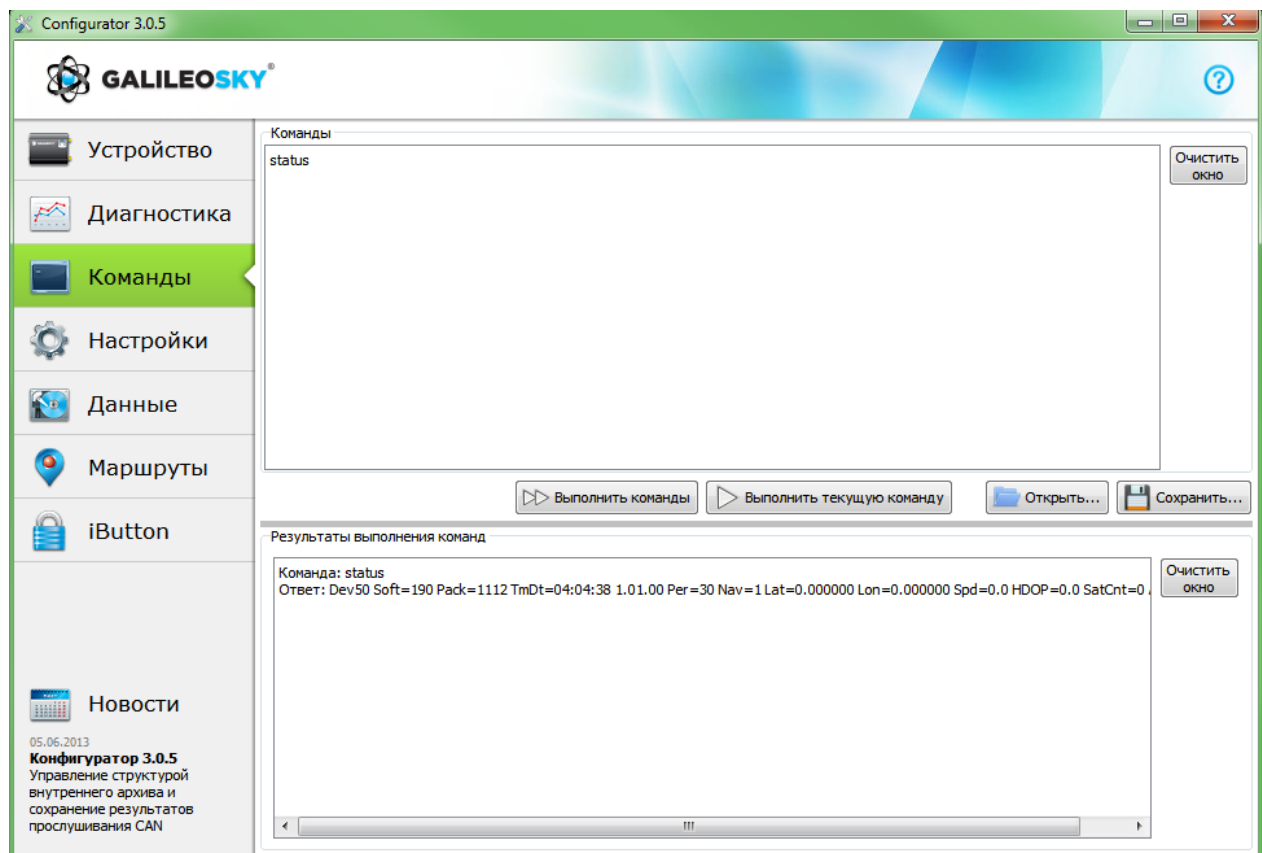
Configurator 3.0.5

GALILEOSKY®

?

Устройство

Диагностика

Команды

Настройки

Данные

Маршруты

iButton

Новости

05.06.2013
**Конфигуратор 3.0.5**
Управление структурой внутреннего архива и сохранение результатов прослушивания CAN

Команды

status

Очистить окно

Выполнить команды

Выполнить текущую команду

Открыть...

Сохранить...

Результаты выполнения команд

Команда: status
Ответ: Dev50 Soft=190 Pack=1112 TmDt=04:04:38 1.01.00 Per=30 Nav=1 Lat=0.000000 Lon=0.000000 Spd=0.0 HDOP=0.0 SatCnt=0 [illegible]

Очистить окно

III